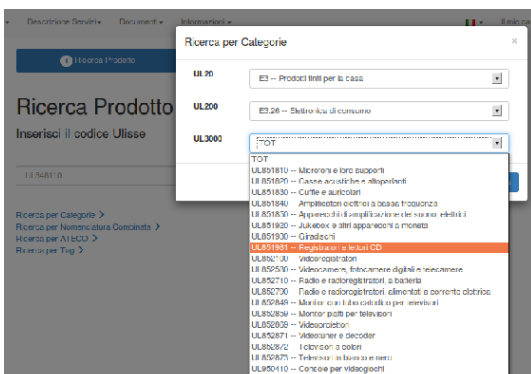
Descrizione Servizi ▾ Document ▾ Informazioni ▾

Ricerca Prodotto

Ricerca Prodotto

Inserisci il codice Ulisse

13 84810

Ricerca per Categorie >
Ricerca per Nomenclatura Combinata >
Ricerca per ATECO >
Ricerca per Tag >

Ricerca per Categorie

UL20 E3 -- Prodotti finiti per la casa

UL200 E3.26 -- Elettronica di consumo

UL3000 TOT

TOT
UL851810 -- Microfoni e loro supporti
UL851820 -- Casse acustiche e altoparlanti
UL851830 -- Cuffie e auricolari
UL851840 -- Amplificatori elettrici a bassa frequenza
UL851830 -- Apparecchi di amplificazione del suono, elettrici
UL851920 -- Jukebox e altri apparecchi a moneta
UL851930 -- Giradischi
UL851981 -- Registratori e lettori CD
UL852100 -- Videoregistratori
UL852530 -- Videocamere, fotocamere digitali e telecamere
UL852710 -- Radio e radioregistratori a batteria
UL852790 -- Radio e radioregistratori alimentati a corrente elettrica
UL852849 -- Monitor con tubo catodico per televisori
UL852859 -- Monitor piatti per televisori
UL852869 -- Videoproiettori
UL852871 -- Videoreceiver e decoder
UL852872 -- Televisori a colori
UL852873 -- Televisori in bianco e nero
UL950410 -- Console per videogiochi